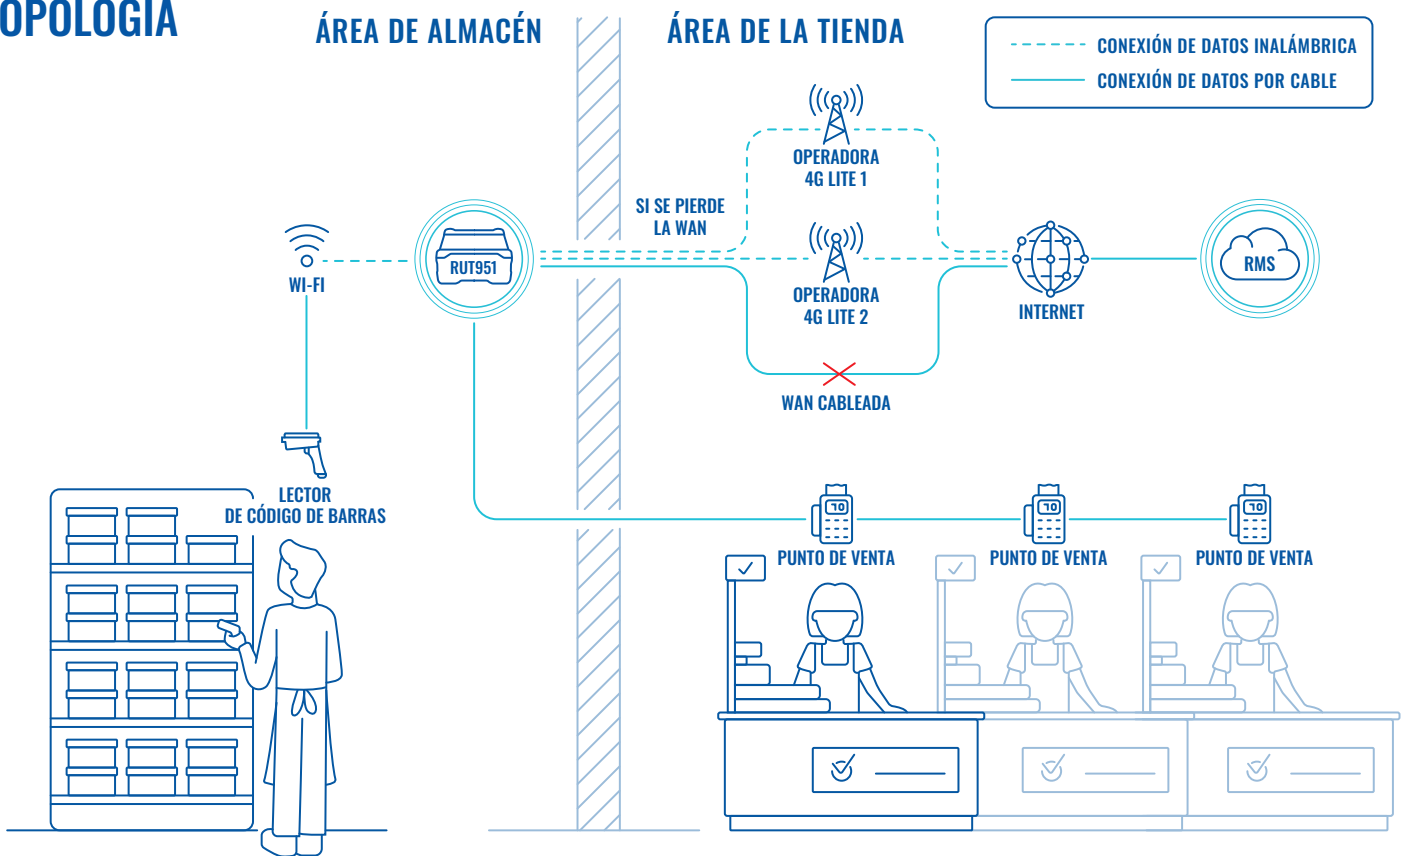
OPOLOGÍA

ÁREA DE ALMACÉN

ÁREA DE LA TIENDA

CONEXIÓN DE DATOS INALÁMBRICA
CONEXIÓN DE DATOS POR CABLE

OPERADORA 4G LITE 1

SI SE PIERDE LA WAN

WI-FI

RUT951

OPERADORA 4G LITE 2

INTERNET

RMS

WAN CABLEADA

LECTOR DE CÓDIGO DE BARRAS

10

PUNTO DE VENTA

10

PUNTO DE VENTA

10

PUNTO DE VENTA